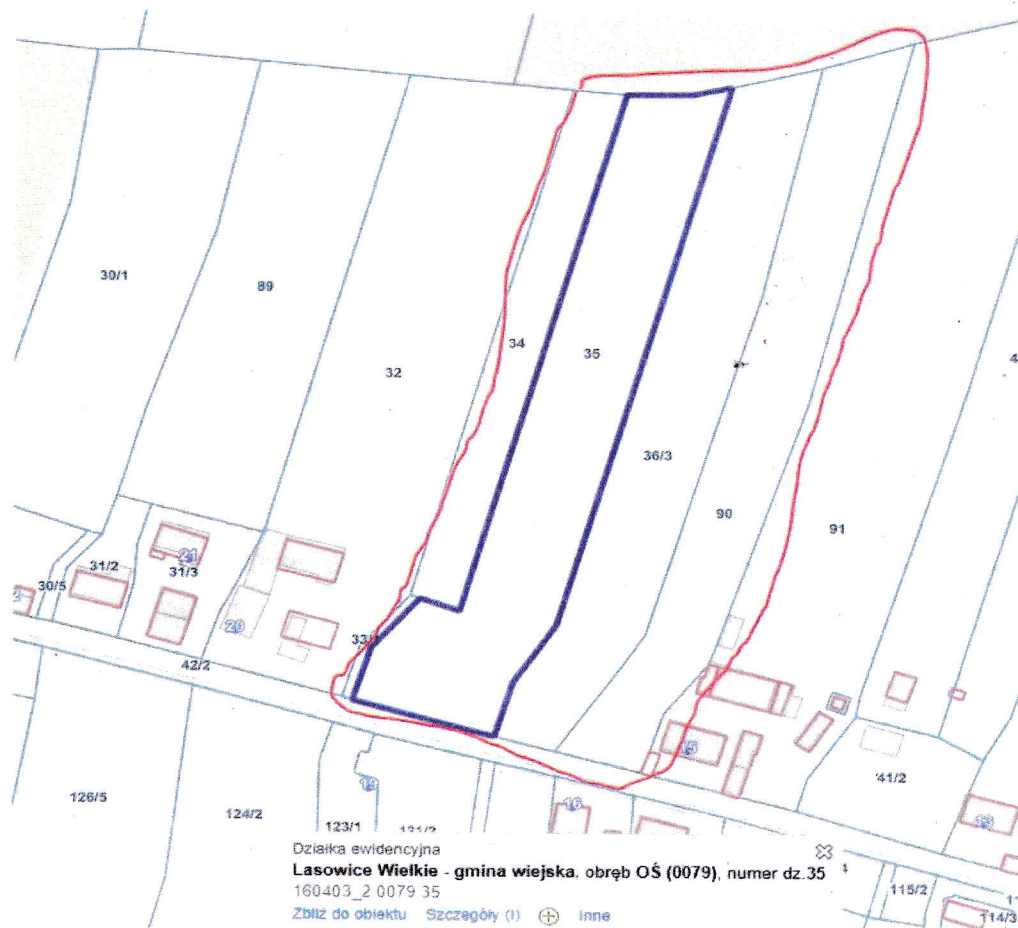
30/1
89
34
35
32
36/3
90
91
4
31/2
21
31/3
30/5
2
29
33
42/2
19
126/5
124/2
123/1
121/2
16
5
41/2
13
115/2
114/3
1

Działka ewidencyjna
**Lasowice Wielkie - gmina wiejska**, obręb **OŚ (0079)**, numer dz.**35**
160403_2 0079 35
Zbliż do obiektu Szczegóły (I) Inne